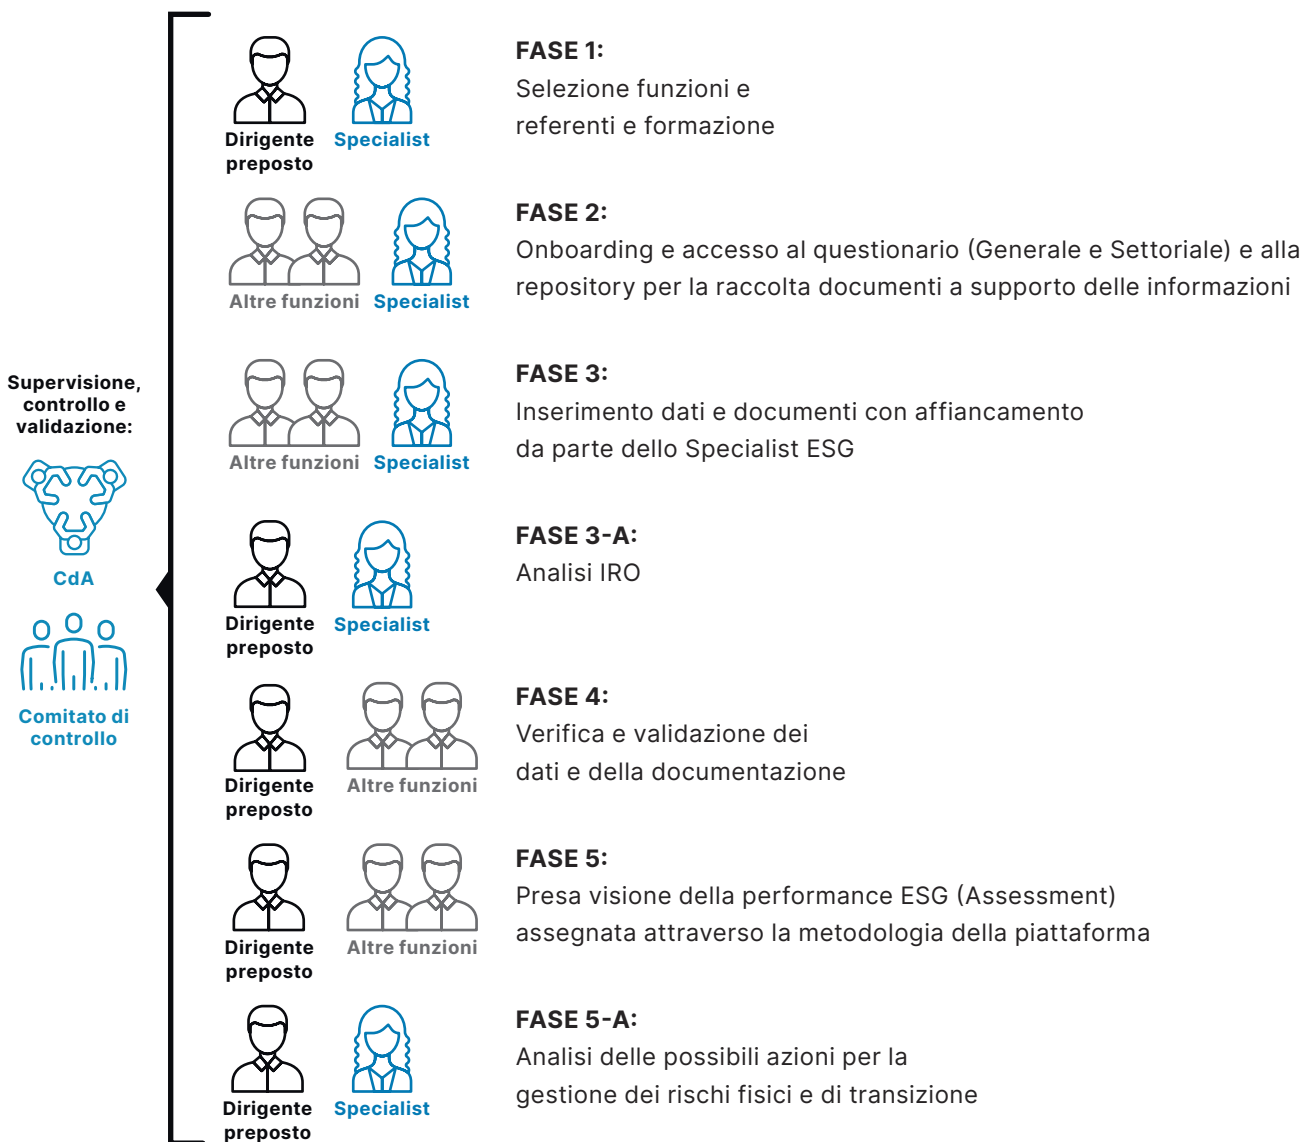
Supervisione, controllo e validazione:

CdA

Comitato di controllo

Dirigente preposto Specialist

FASE 1:
Selezione funzioni e referenti e formazione

Altre funzioni Specialist

FASE 2:
Onboarding e accesso al questionario (Generale e Settoriale) e alla repository per la raccolta documenti a supporto delle informazioni

Altre funzioni Specialist

FASE 3:
Inserimento dati e documenti con affiancamento da parte dello Specialist ESG

Dirigente preposto Specialist

FASE 3-A:
Analisi IRO

Dirigente preposto Altre funzioni

FASE 4:
Verifica e validazione dei dati e della documentazione

Dirigente preposto Altre funzioni

FASE 5:
Presa visione della performance ESG (Assessment) assegnata attraverso la metodologia della piattaforma

Dirigente preposto Specialist

FASE 5-A:
Analisi delle possibili azioni per la gestione dei rischi fisici e di transizione